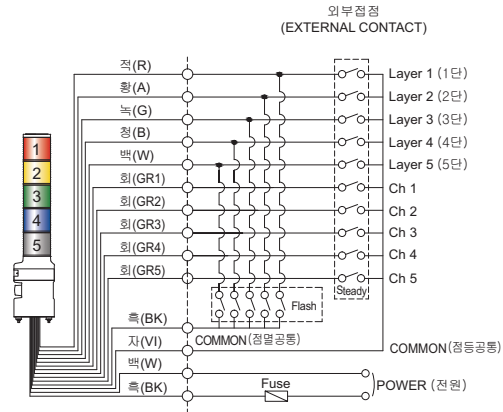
외부접점
(EXTERNAL CONTACT)

1
2
3
4
5

적(R)
황(A)
녹(G)
청(B)
백(W)
회(GR1)
회(GR2)
회(GR3)
회(GR4)
회(GR5)

Layer 1 (1단)
Layer 2 (2단)
Layer 3 (3단)
Layer 4 (4단)
Layer 5 (5단)
Ch 1
Ch 2
Ch 3
Ch 4
Ch 5

Steady
Flash

흑(BK)
COMMON(점멸공통)
자(VI)
COMMON(점등공통)
백(W)
흑(BK)
Fuse
POWER (전원)